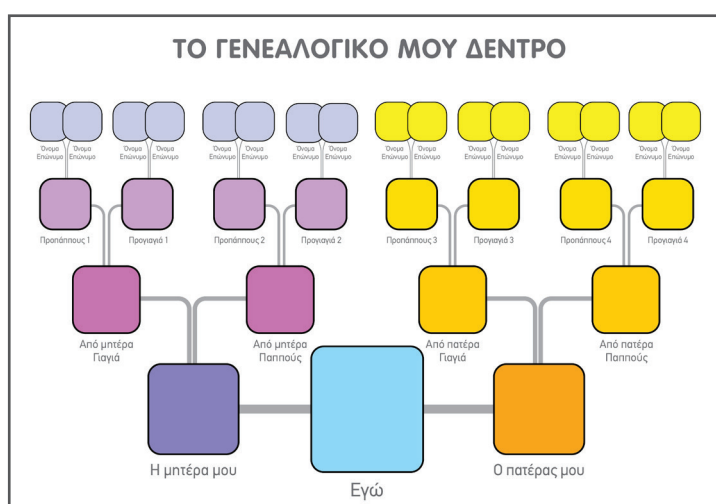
ΤΟ ΓΕΝΕΑΛΟΓΙΚΟ ΜΟΥ ΔΕΝΤΡΟ

Όνομα Επώνυμο
Όνομα Επώνυμο
Όνομα Επώνυμο
Όνομα Επώνυμο
Όνομα Επώνυμο
Όνομα Επώνυμο
Όνομα Επώνυμο
Όνομα Επώνυμο
Όνομα Επώνυμο
Όνομα Επώνυμο
Όνομα Επώνυμο
Όνομα Επώνυμο
Όνομα Επώνυμο
Όνομα Επώνυμο
Όνομα Επώνυμο
Όνομα Επώνυμο

Προπάππους 1
Προγιαγιά 1
Προπάππους 2
Προγιαγιά 2
Προπάππους 3
Προγιαγιά 3
Προπάππους 4
Προγιαγιά 4

Από μητέρα Γιαγιά
Από μητέρα Παππούς
Από πατέρα Γιαγιά
Από πατέρα Παππούς

Η μητέρα μου
Εγώ
Ο πατέρας μου